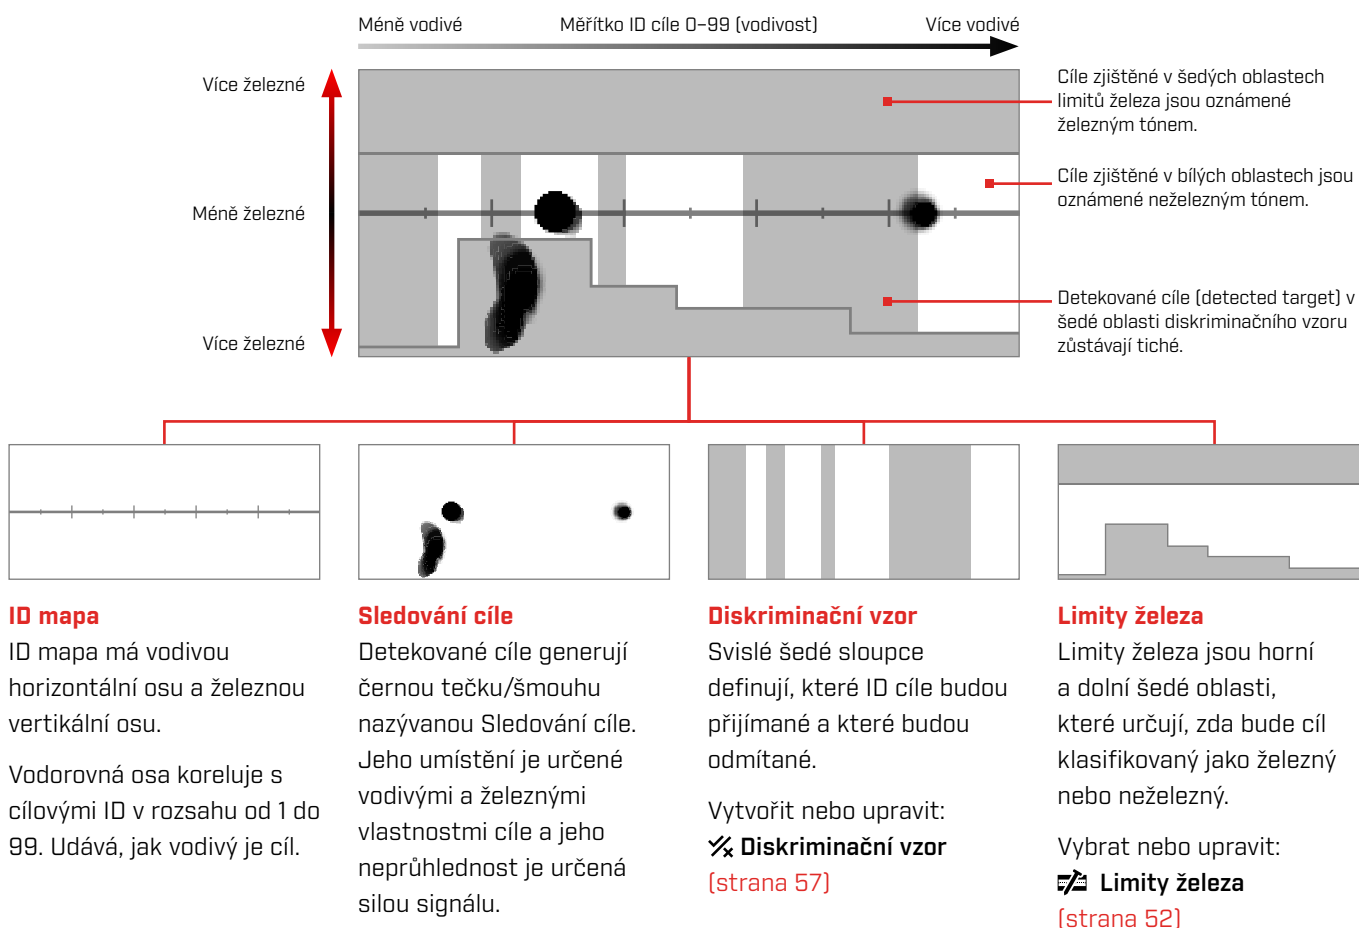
Méně vodivé

Měřítko ID cíle 0–99 (vodivost)

Více vodivé

Více železné

Méně železné

Více železné

Cíle zjištěné v šedých oblastech limitů železa jsou oznámené železným tónem.

Cíle zjištěné v bílých oblastech jsou oznámené neželezným tónem.

Detekované cíle (detected target) v šedé oblasti diskriminačního vzoru zůstávají tiché.

ID mapa
ID mapa má vodivou horizontální osu a železnou vertikální osu.

Vodorovná osa koreluje s cílovými ID v rozsahu od 1 do 99. Udává, jak vodivý je cíl.

Sledování cíle
Detekované cíle generují černou tečku/šmouhu nazývanou Sledování cíle. Jeho umístění je určené vodivými a železnými vlastnostmi cíle a jeho neprůhlednost je určená silou signálu.

Diskriminační vzor
Svislé šedé sloupce definují, které ID cíle budou přijímané a které budou odmítané.

Vytvořit nebo upravit:
Diskriminační vzor
(strana 57)

Limity železa
Limity železa jsou horní a dolní šedé oblasti, které určují, zda bude cíl klasifikovaný jako železný nebo neželezný.

Vybrat nebo upravit:
Limity železa
(strana 52)